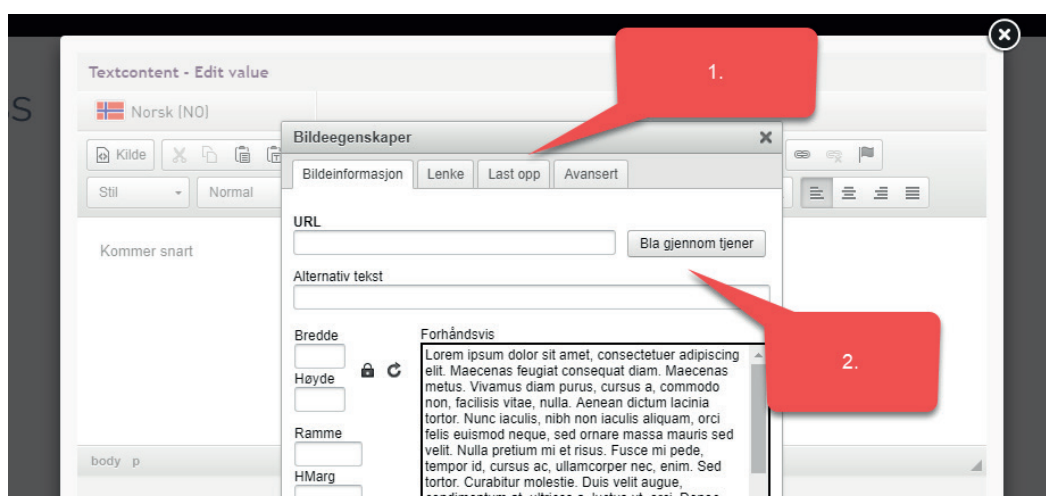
S

Textcontent - Edit value

Norsk (NO)

Kilde

Stil

Normal

Kommer snart

body p

1.

Bildeegenskaper

Bildeinformasjon

Lenke

Last opp

Avansert

URL

Bla gjennom tjener

Alternativ tekst

2.

Bredde

Høyde

Ramme

HMarg

Forhåndsvis

Lorem ipsum dolor sit amet, consectetuer adipiscing elit. Maecenas feugiat consequat diam. Maecenas metus. Vivamus diam purus, cursus a, commodo non, facilisis vitae, nulla. Aenean dictum lacinia tortor. Nunc iaculis, nibh non iaculis aliquam, orci felis euismod neque, sed ornare massa mauris sed velit. Nulla pretium mi et risus. Fusce mi pede, tempor id, cursus ac, ullamcorper nec, enim. Sed tortor. Curabitur molestie. Duis velit augue, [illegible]